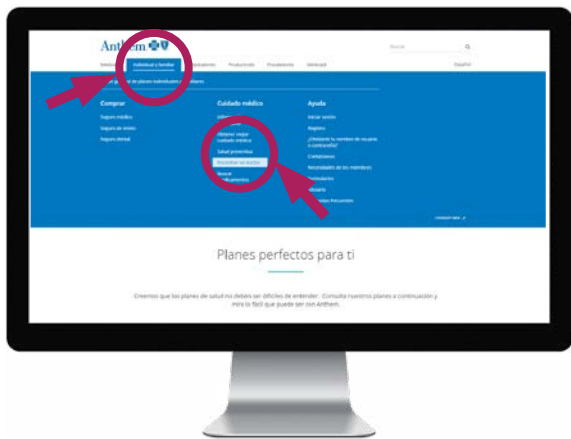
Anthem

Buscar

Individual y familiar

Español

Comprar

Seguro médico

Seguro de visión

Seguro dental

Cuidado médico

Obtener mejor cuidado médico

Salud preventiva

Encontrar un doctor

Buscar medicamentos

Ayuda

Iniciar sesión

Registro

¿Olvidaste tu nombre de usuario o contraseña?

Contáctenos

Necesidades de los miembros

Formularios

Glosario

Preguntas Frecuentes

Planes perfectos para ti

Creemos que los planes de salud no deben ser difíciles de entender. Consulta nuestros planes a continuación y mira lo fácil que puede ser con Anthem.